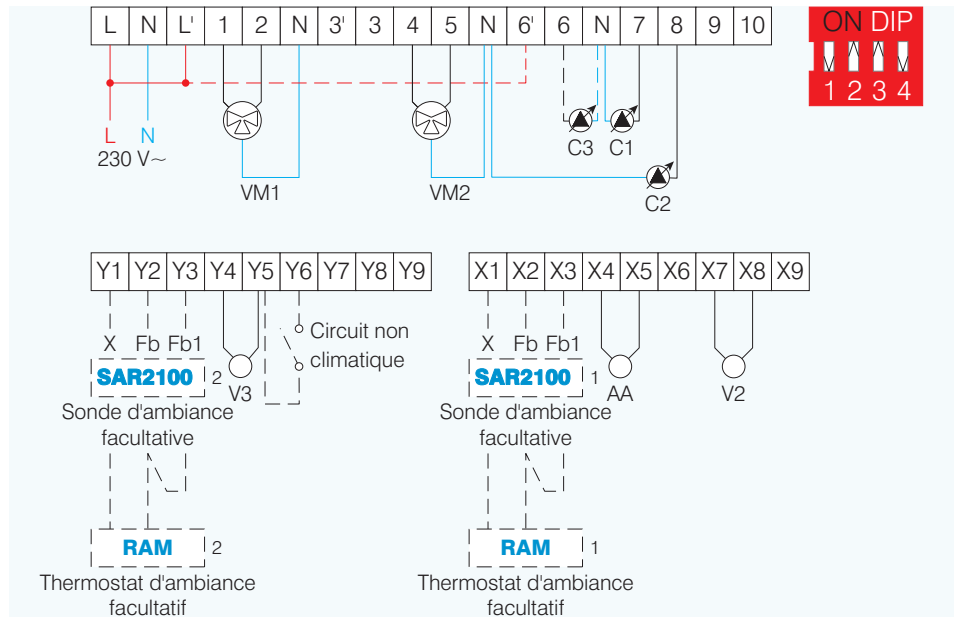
| L | N | L' | 1 | 2 | N | 3' | 3 | 4 | 5 | N | 6' | 6 | N | 7 | 8 | 9 | 10 |
|---|---|---|---|---|---|---|---|---|---|---|---|---|---|---|---|---|---|

ON DIP
1 2 3 4

L N
230 V~

VM1

VM2

C3 C1

C2

| Y1 | Y2 | Y3 | Y4 | Y5 | Y6 | Y7 | Y8 | Y9 |
|---|---|---|---|---|---|---|---|---|

X Fb Fb1

SAR2100 2

V3

Circuit non climatique

Sonde d'ambiance facultative

RAM 2

Thermostat d'ambiance facultatif

| X1 | X2 | X3 | X4 | X5 | X6 | X7 | X8 | X9 |
|---|---|---|---|---|---|---|---|---|

X Fb Fb1

SAR2100 1

AA

V2

Sonde d'ambiance facultative

RAM 1

Thermostat d'ambiance facultatif